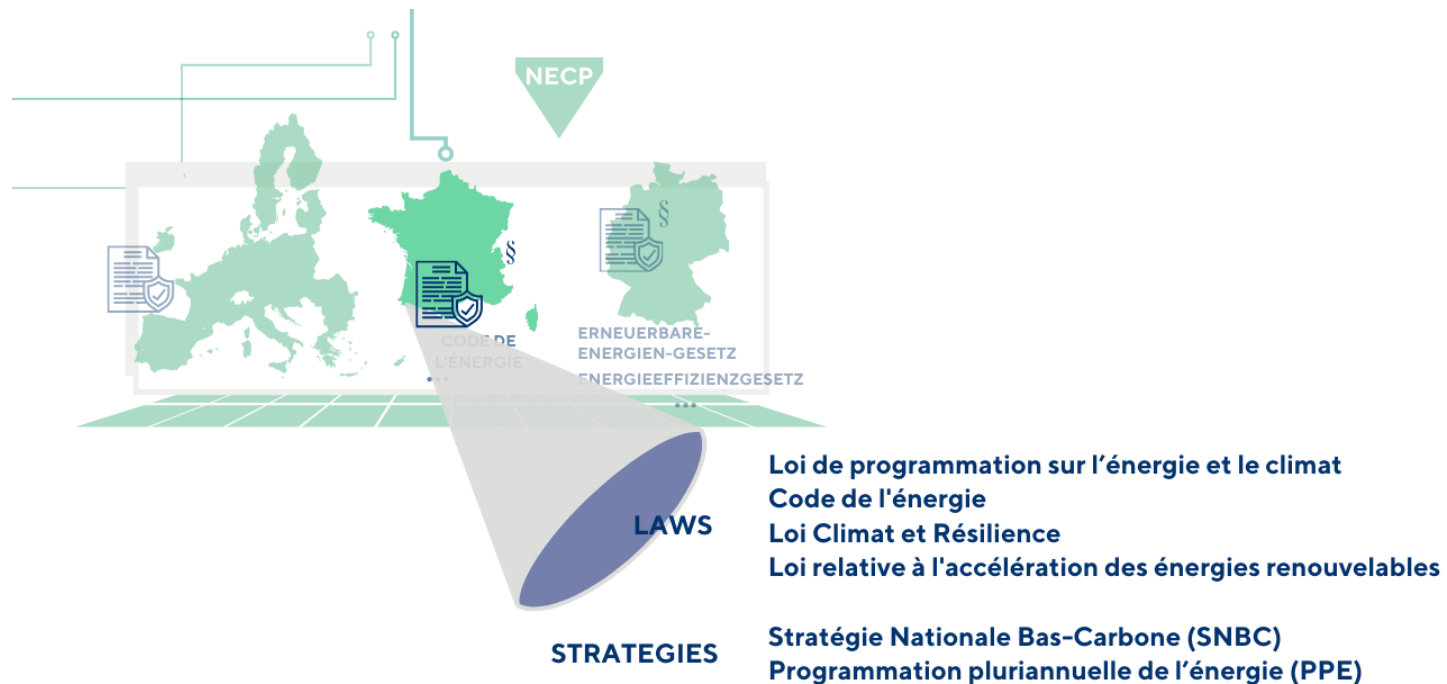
NECP

§

§

CODE DE L'ÉNERGIE

...

ERNEUERBARE-ENERGIEN-GESETZ

ENERGIEEFFIZIENZGESETZ

...

LAWS

Loi de programmation sur l’énergie et le climat
Code de l'énergie
Loi Climat et Résilience
Loi relative à l'accélération des énergies renouvelables

STRATEGIES

Stratégie Nationale Bas-Carbone (SNBC)
Programmation pluriannuelle de l’énergie (PPE)